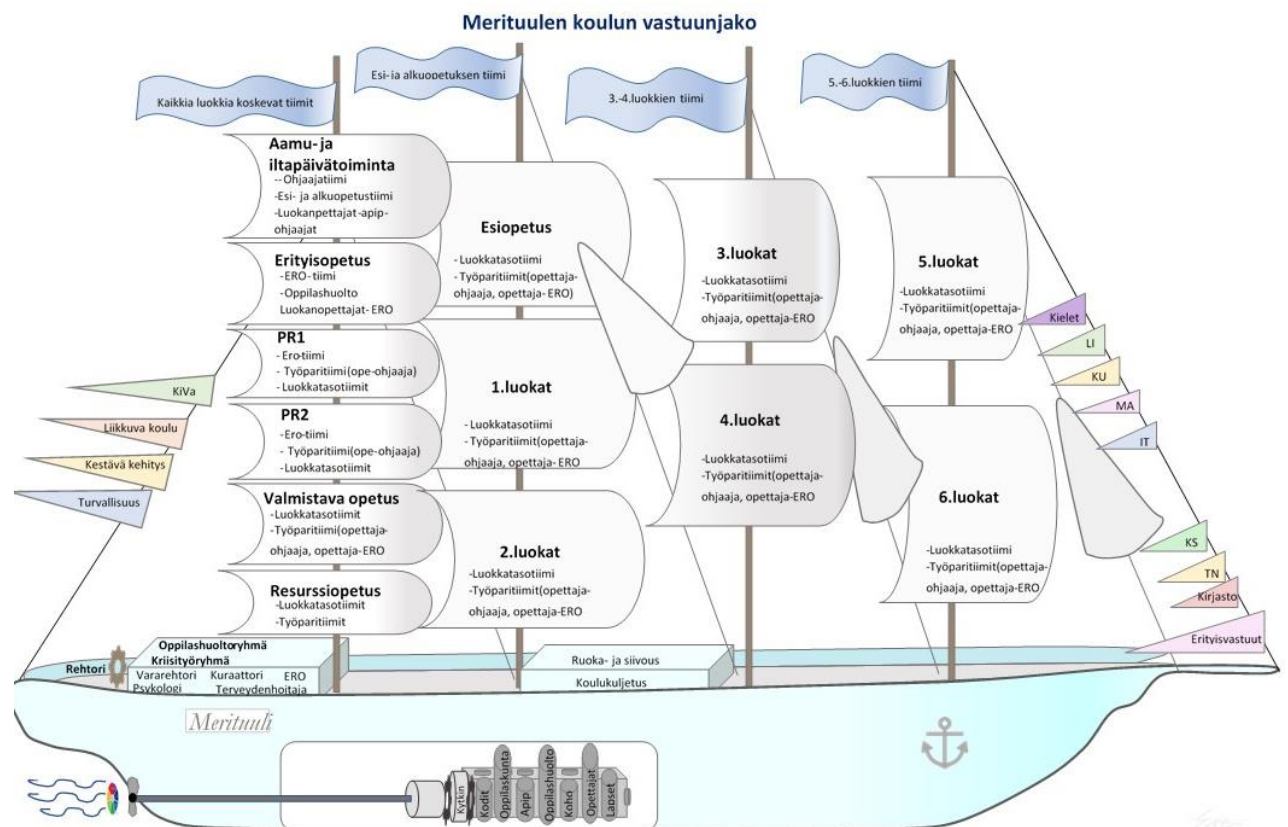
Merituulen koulun vastuunjako

Kaikkia luokkia koskevat tiimit

Esi-ja alkuopetuksen tiimi

3.-4.luokkien tiimi

5.-6.luokkien tiimi

Aamu- ja iltapäivätoiminta
--Ohjaajatiimi
-Esi- ja alkuopetustiimi
-Luokanpettajat-apip-ohjaajat

Erityisopetus
-ERO-tiimi
-Oppilashuolto
Luokanopettajat- ERO

PR1
-Ero-tiimi
-Työparitiimi(ope-ohjaaja)
-Luokkatasotiimit

PR2
-Ero-tiimi
-Työparitiimi(ope-ohjaaja)
-Luokkatasotiimit

Valmistava opetus
-Luokkatasotiimit
-Työparitiimi(opettaja-ohjaaja, opettaja-ERO

Resurssiopetus
-Luokkatasotiimit
-Työparitiimit

Esiopetus
-Luokkatasotiimi
-Työparitiimit(opettaja-ohjaaja, opettaja- ERO)

1.luokat
-Luokkatasotiimi
-Työparitiimit(opettaja-ohjaaja, opettaja- ERO

2.luokat
-Luokkatasotiimi
-Työparitiimit(opettaja-ohjaaja, opettaja-ERO

3.luokat
-Luokkatasotiimi
-Työparitiimit(opettaja-ohjaaja, opettaja-ERO

4.luokat
-Luokkatasotiimi
-Työparitiimit(opettaja-ohjaaja, opettaja-ERO

5.luokat
-Luokkatasotiimi
-Työparitiimit(opettaja-ohjaaja, opettaja-ERO

6.luokat
-Luokkatasotiimi
-Työparitiimit(opettaja-ohjaaja, opettaja-ERO

KiVa
Liikkuva koulu
Kestävä kehitys
Turvallisuus

Kielet
LI
KU
MA
IT
KS
TN
Kirjasto
Erityisvastuut

Rehtori
Oppilashuoltoryhmä
Kriisityöryhmä
Vararehtori Kuraattori ERO
Psykologi Terveydenhoitaja

Ruoka- ja siivous
Koulukuljetus

Merituuli

Kytkin
Kodit
Oppilaskunta
Apip
Oppilashuolto
Koho
Opettajat
Lapset